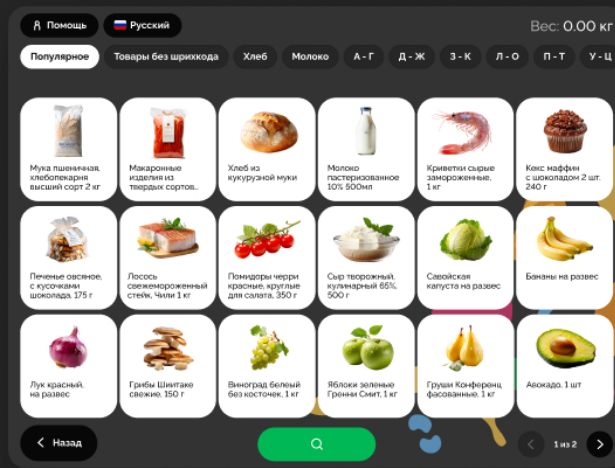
Помощь
Русский
Вес: 0.00 кг

Популярное
Товары без шрихкода
Хлеб
Молоко
А - Г
Д - Ж
З - К
Л - О
П - Т
У - Ц

Мука пшеничная, хлебопекарня высший сорт 2 кг
Макаронные изделия из твердых сортов...
Хлеб из кукурузной муки
Молоко пастеризованное 10% 500мл
Криветки сырые замороженные, 1 кг
Кекс маффин с шоколадом 2 шт. 240 г

Печенье овсяное, с кусочками шоколада, 175 г
Лосось свежемороженный стейк, Чили 1 кг
Помидоры черри красные, круглые для салата, 350 г
Сыр творожный, кулинарный 65%, 500 г
Савойская капуста на развес
Бананы на развес

Лук красный, на развес
Грибы Шиитаке свежие, 150 г
Виноград белый без косточек, 1 кг
Яблоки зеленые Гренни Смит, 1 кг
Груши Конференц фасованные, 1 кг
Авокадо, 1 шт

Назад
1 из 2